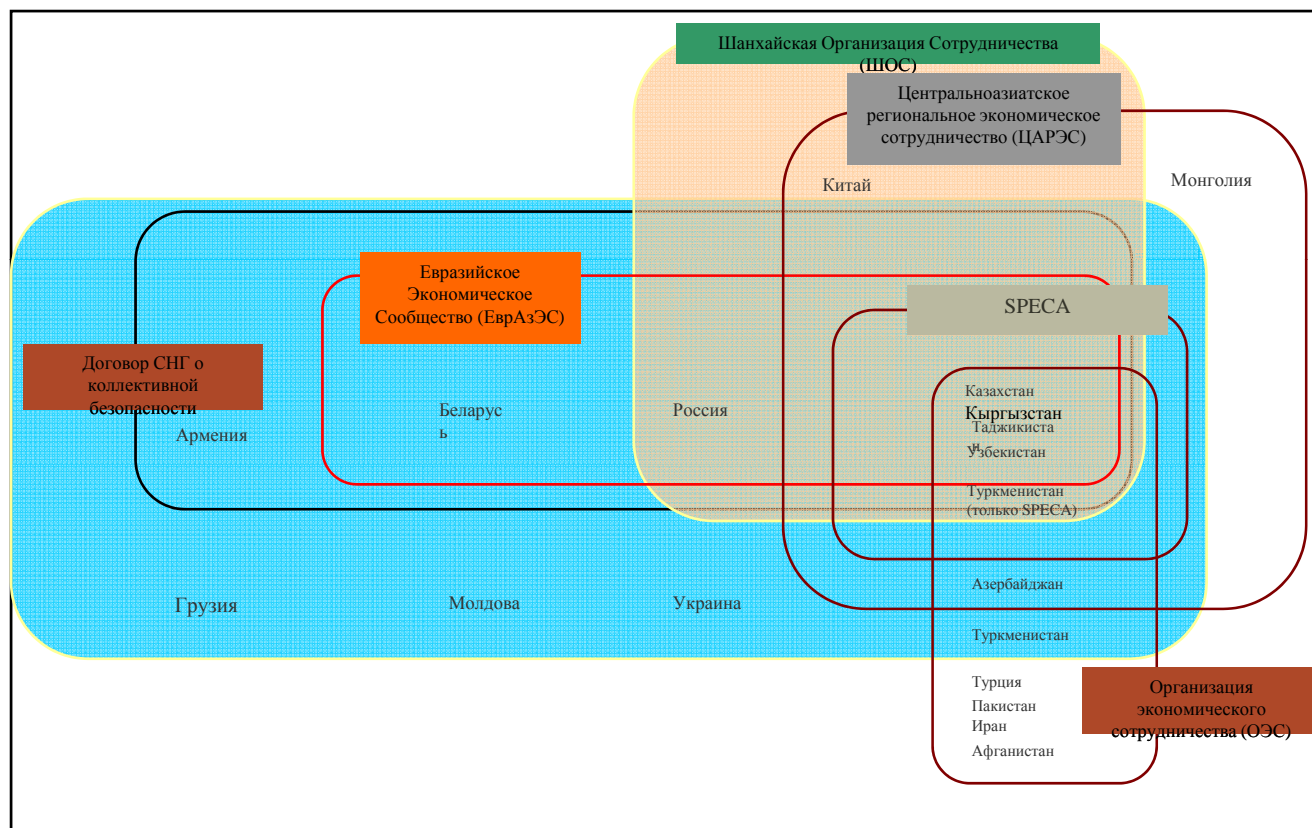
Шанхайская Организация Сотрудничества (ШОС)

Центральноазиатское региональное экономическое сотрудничество (ЦАРЭС)

Китай

Монголия

Евразийское Экономическое Сообщество (ЕврАзЭС)

SPECA

Договор СНГ о коллективной безопасности

Армения

Беларусь

Россия

Казахстан
Кыргызстан
Таджикистан
Узбекистан

Туркменистан (только SPECA)

Азербайджан

Грузия

Молдова

Украина

Туркменистан

Турция
Пакистан
Иран
Афганистан

Организация экономического сотрудничества (ОЭС)